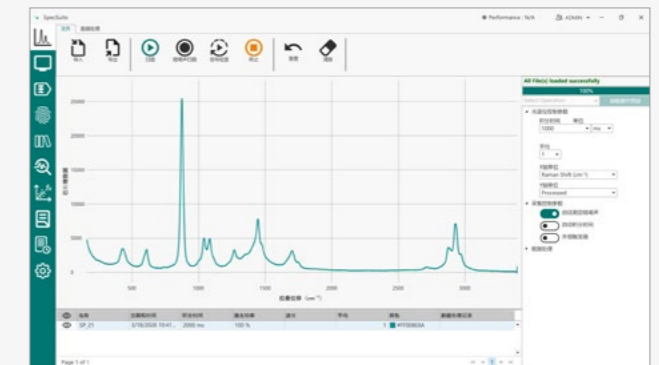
SpecSuite

Performance : N/A ADMIN

文件 数据处理

导入 导出 扫描 按钮开扫描 按钮暂停 停止 撤销 清除

All File(s) loaded successfully

100%

光谱仪控制参数

积分时间 单位

1000 ms

平均

1

X轴单位

Raman Shift (cm⁻¹)

Y轴单位

Processed

采集控制参数

自动积分时间

数据处理

25000

20000

15000

10000

5000

0

500 1000 1500 2000 2500 3000

拉曼位移（cm⁻¹）

| | 名称 | 采集时间 | 积分时间 | 激光功率 | 波长 | 平均 | 颜色 | 数据处理记录 |
|---|---|---|---|---|---|---|---|---|
| | SP_21 | 3/19/2024 10:41 | 2000 ms | 100 % | | 1 | #1F9383A | |

Page 1 of 1